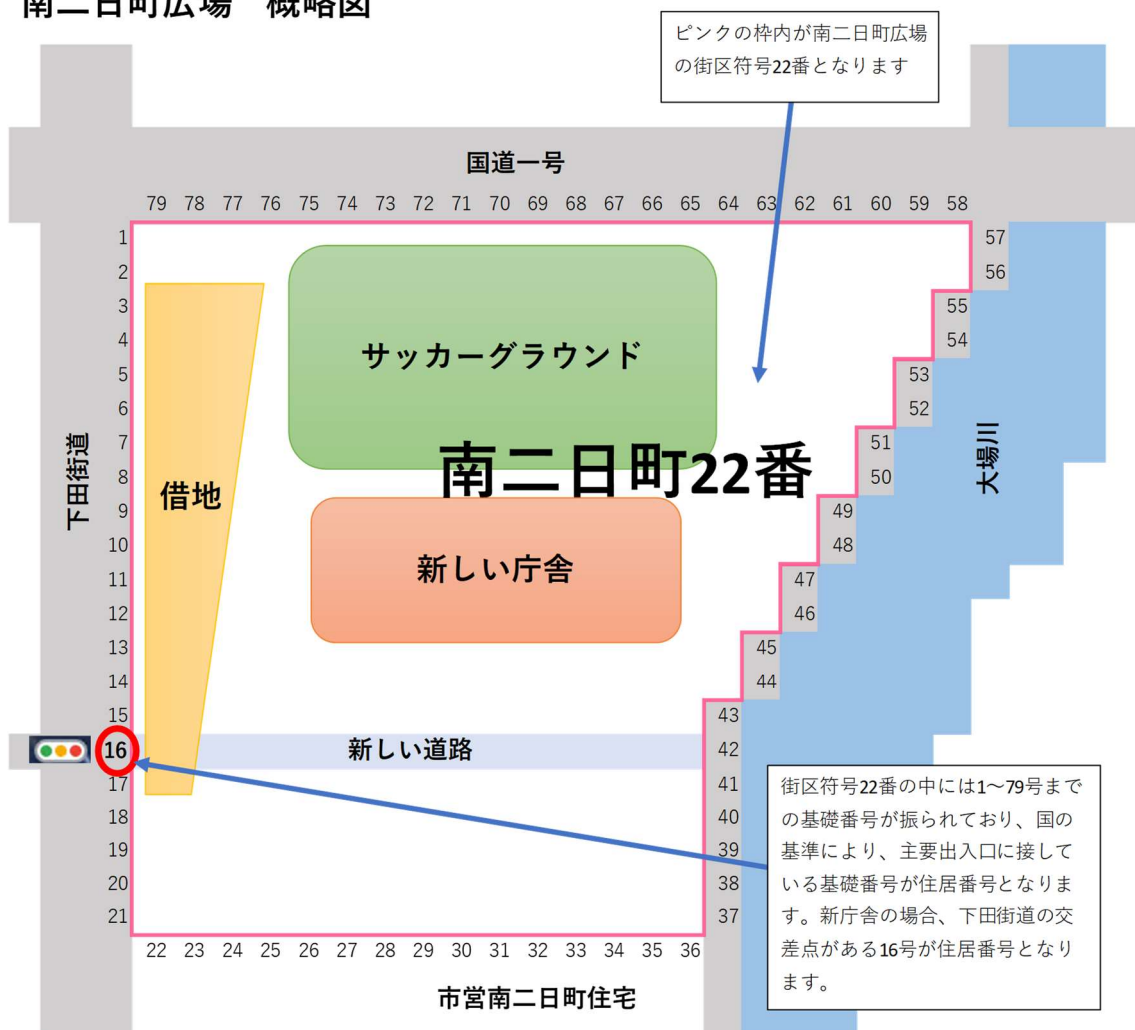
南二日町広場　概略図

ピンクの枠内が南二日町広場の街区符号22番となります

国道一号

79 78 77 76 75 74 73 72 71 70 69 68 67 66 65 64 63 62 61 60 59 58

57
56
55
54
53
52
51
50
49
48
47
46
45
44
43
42
41
40
39
38
37

1
2
3
4
5
6
7
8
9
10
11
12
13
14
15
16
17
18
19
20
21

下田街道

借地

サッカーグラウンド

南二日町22番

新しい庁舎

大場川

新しい道路

22 23 24 25 26 27 28 29 30 31 32 33 34 35 36

市営南二日町住宅

街区符号22番の中には1〜79号までの基礎番号が振られており、国の基準により、主要出入口に接している基礎番号が住居番号となります。新庁舎の場合、下田街道の交差点がある16号が住居番号となります。